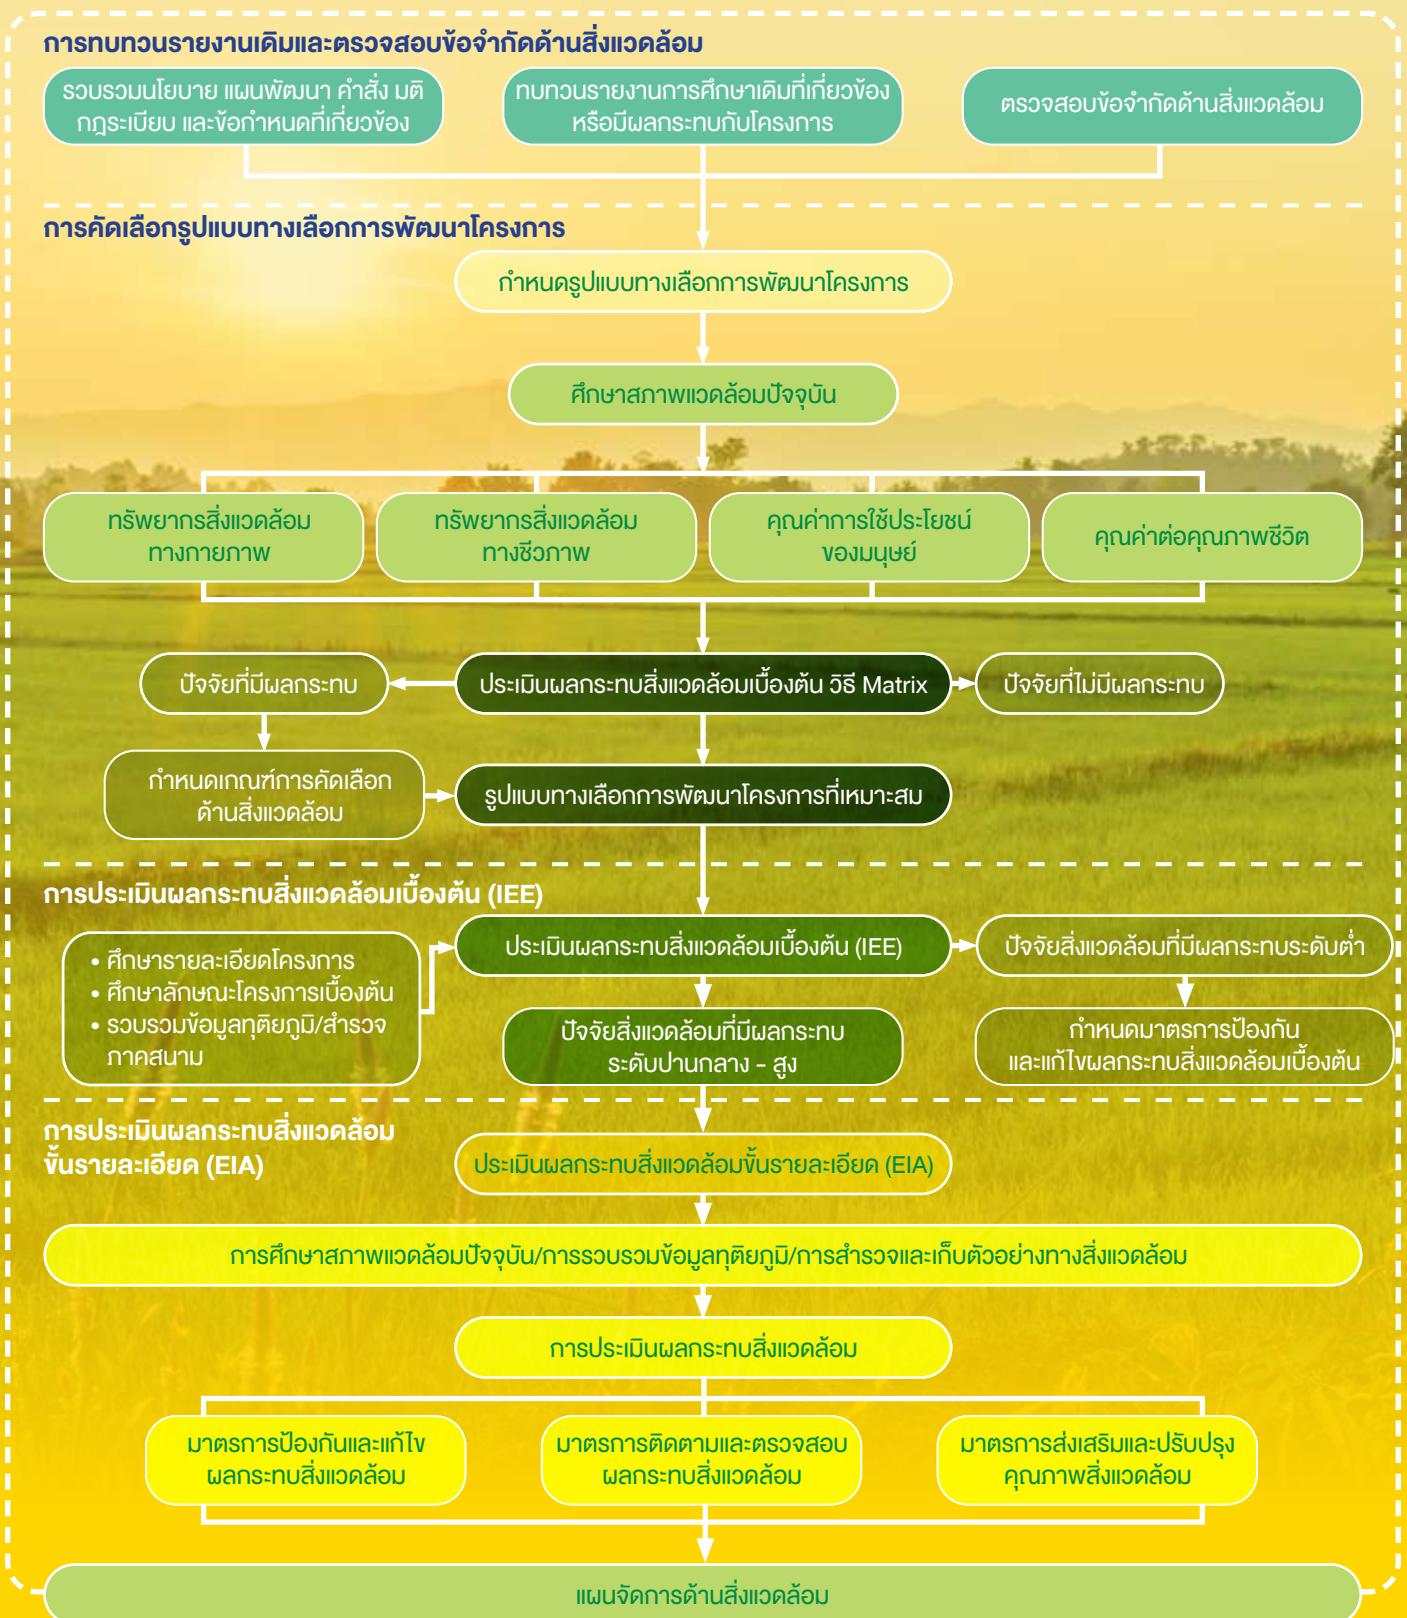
การทบทวนรายงานเดิมและตรวจสอบข้อจำกัดด้านสิ่งแวดล้อม

รวบรวมนโยบาย แผนพัฒนา คำสั่ง มติ กฎระเบียบ และข้อกำหนดที่เกี่ยวข้อง

ทบทวนรายงานการศึกษาเดิมที่เกี่ยวข้อง หรือมีผลกระทบกับโครงการ

ตรวจสอบข้อจำกัดด้านสิ่งแวดล้อม

การคัดเลือกรูปแบบทางเลือกการพัฒนาโครงการ

กำหนดรูปแบบทางเลือกการพัฒนาโครงการ

ศึกษาสภาพแวดล้อมปัจจุบัน

ทรัพยากรสิ่งแวดล้อม ทางกายภาพ

ทรัพยากรสิ่งแวดล้อม ทางชีวภาพ

คุณค่าการใช้ประโยชน์ ของมนุษย์

คุณค่าต่อคุณภาพชีวิต

ปัจจัยที่มีผลกระทบ

ประเมินผลกระทบสิ่งแวดล้อมเบื้องต้น วิธี Matrix

ปัจจัยที่ไม่มีผลกระทบ

กำหนดเกณฑ์การคัดเลือก ด้านสิ่งแวดล้อม

รูปแบบทางเลือกการพัฒนาโครงการที่เหมาะสม

การประเมินผลกระทบสิ่งแวดล้อมเบื้องต้น (IEE)

• ศึกษารายละเอียดโครงการ
• ศึกษาลักษณะโครงการเบื้องต้น
• รวบรวมข้อมูลทุติยภูมิ/สำรวจ ภาคสนาม

ประเมินผลกระทบสิ่งแวดล้อมเบื้องต้น (IEE)

ปัจจัยสิ่งแวดล้อมที่มีผลกระทบระดับต่ำ

ปัจจัยสิ่งแวดล้อมที่มีผลกระทบ ระดับปานกลาง - สูง

กำหนดมาตรการป้องกัน และแก้ไขผลกระทบสิ่งแวดล้อมเบื้องต้น

การประเมินผลกระทบสิ่งแวดล้อม ขั้นรายละเอียด (EIA)

ประเมินผลกระทบสิ่งแวดล้อมขั้นรายละเอียด (EIA)

การศึกษาสภาพแวดล้อมปัจจุบัน/การรวบรวมข้อมูลทุติยภูมิ/การสำรวจและเก็บตัวอย่างทางสิ่งแวดล้อม

การประเมินผลกระทบสิ่งแวดล้อม

มาตรการป้องกันและแก้ไข ผลกระทบสิ่งแวดล้อม

มาตรการติดตามและตรวจสอบ ผลกระทบสิ่งแวดล้อม

มาตรการส่งเสริมและปรับปรุง คุณภาพสิ่งแวดล้อม

แผนจัดการด้านสิ่งแวดล้อม